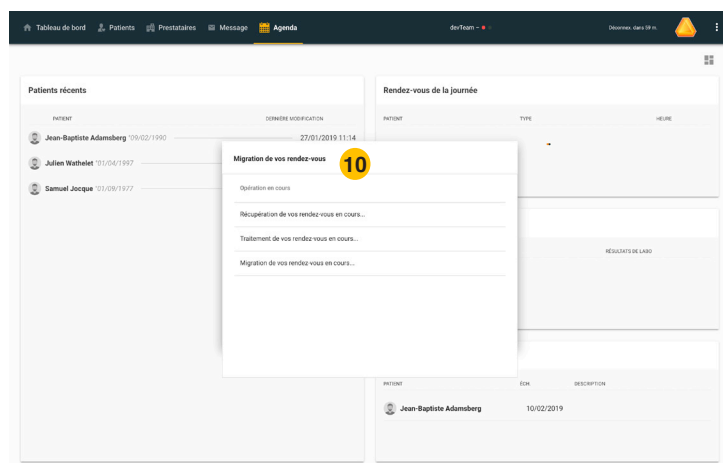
Tableau de bord Patients Prestataires Message Agenda devTeam – Déconnex. dans 39 m.

Patients récents

PATIENT DERNIÈRE MODIFICATION

Jean-Baptiste Adamsberg °09/02/1990 27/01/2019 11:14

Julien Wathelet °01/04/1997

Samuel Jocque °01/09/1977

Rendez-vous de la journée

PATIENT TYPE HEURE

RÉSULTATS DE LABO

PATIENT ÉCH. DESCRIPTION

Jean-Baptiste Adamsberg 10/02/2019

Migration de vos rendez-vous

10

Opération en cours

Récupération de vos rendez-vous en cours...

Traitement de vos rendez-vous en cours...

Migration de vos rendez-vous en cours...